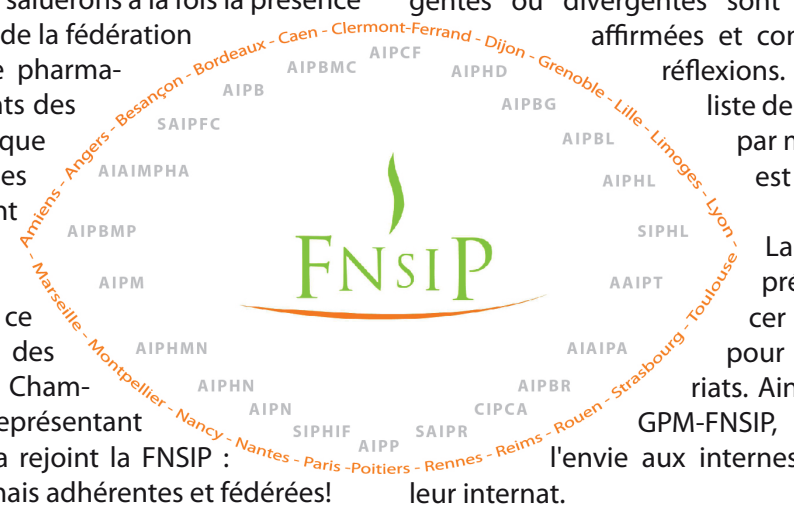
saluerons à la fois la présence de la fédération e pharmants des que es nt

ce des Chamreprésentant a rejoint la FNSIP : mais adhérentes et fédérées!

gentes ou divergentes sont affirmées et con réflexions. liste de par n est

La pre cer pour riats. Ain GPM-FNSIP, l'envie aux internes leur internat.

Amiens - Angers - Besançon - Bordeaux - Caen - Clermont-Ferrand - Dijon - Grenoble - Lille - Limoges - Lyon - Toulouse - Strasbourg - Rouen - Reims - Rennes - Poitiers - Paris - Nantes - Nancy - Montpellier - Marseille -

AIPBMC
AIPCF
AIPHD
AIPB
AIPBG
SAIPFC
AIPBL
AIAIMPHA
AIPHL
AIPBMP
SIPHL
AIPM
AAIPT
AIPHMN
AIAIPA
AIPHN
AIPBR
AIPN
CIPCA
SIPHIF
SAIPR
AIPP

FNSIP